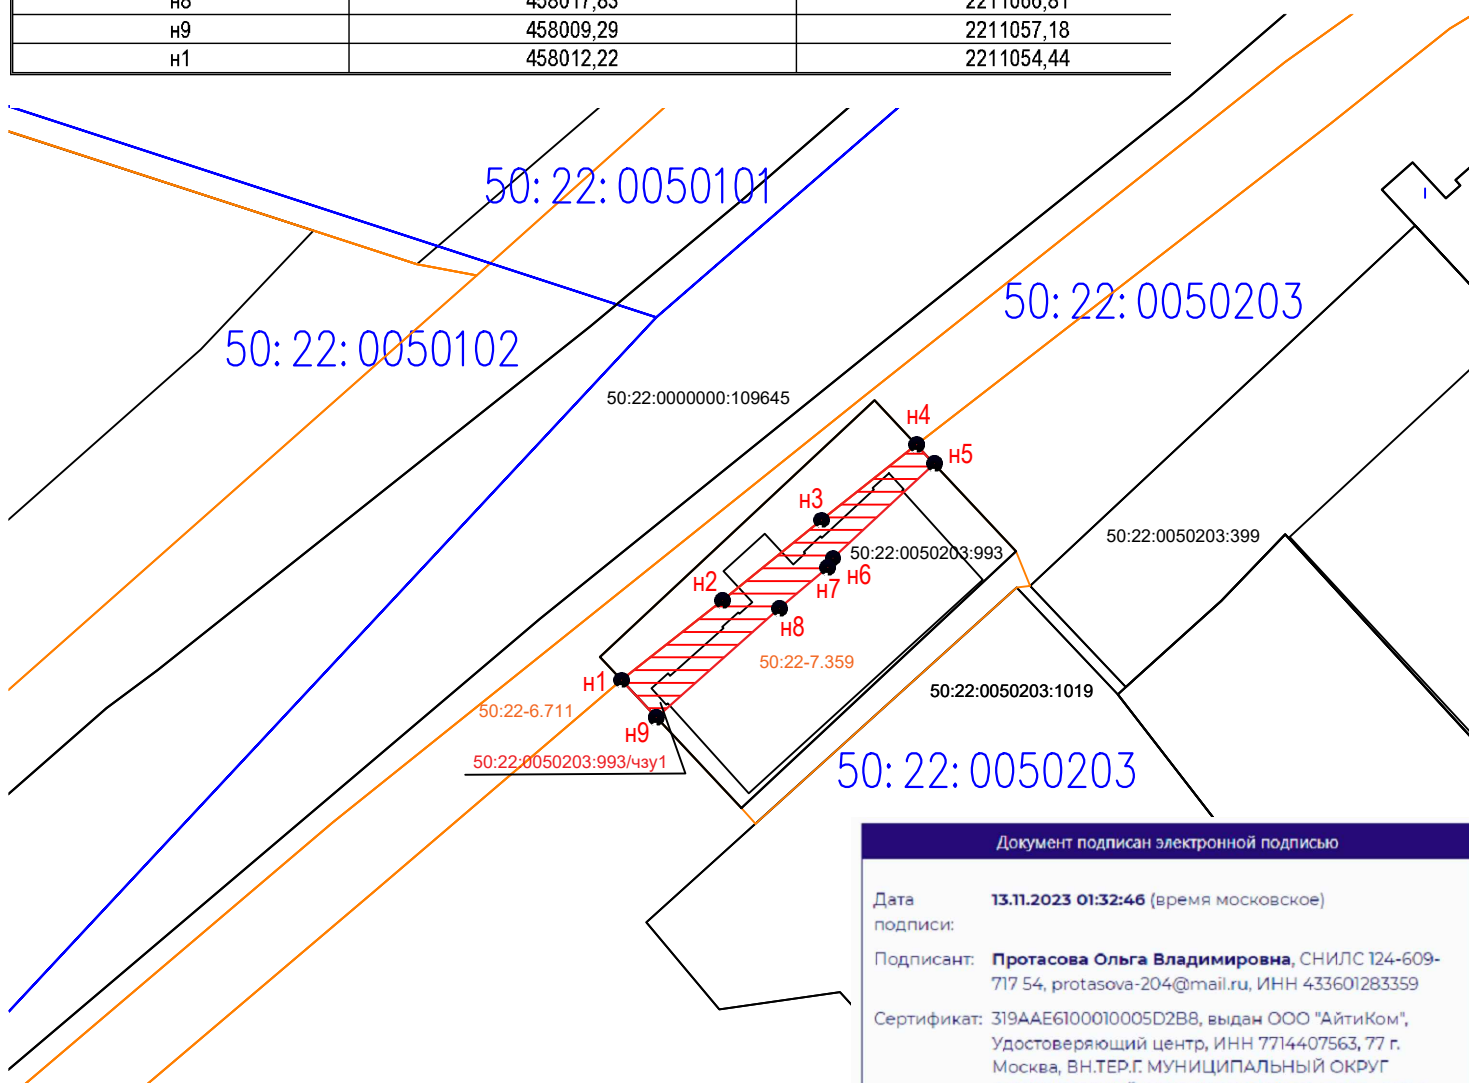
| н8 | 458017,63 | 2211060,81 |
|---|---|---|
| н9 | 458009,29 | 2211057,18 |
| н1 | 458012,22 | 2211054,44 |

50: 22: 0050101

50: 22: 0050102

50: 22: 0050203

50:22:0000000:109645

н4

н5

н3

50:22:0050203:993

н6

н2

н7

н8

50:22:0050203:399

50:22-7.359

н1

50:22-6.711

н9

50:22:0050203:993/чзу1

50:22:0050203:1019

50: 22: 0050203

Документ подписан электронной подписью

Дата подписи: 13.11.2023 01:32:46 (время московское)

Подписант: Протасова Ольга Владимировна, СНИЛС 124-609-717 54, protasova-204@mail.ru, ИНН 433601283359

Сертификат: 319AAE6100010005D2B8, выдан ООО "АйтиКом", Удостоверяющий центр, ИНН 7714407563, 77 г. Москва, ВН.ТЕР.Г. МУНИЦИПАЛЬНЫЙ ОКРУГ